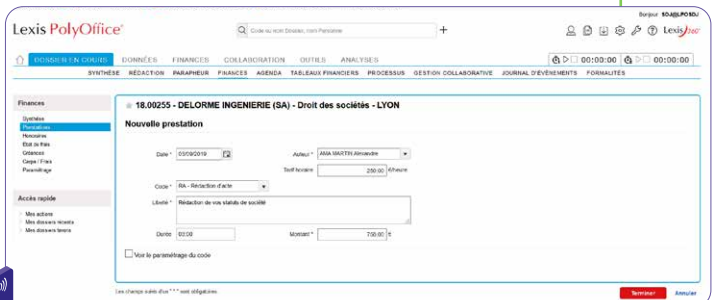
Bonjour SOA@LPOSDJ

Lexis PolyOffice®

Code ou nom Dossier, nom Personne

+

00:00:00 00:00:00

Lexis 360®

DOSSIER EN COURS DONNÉES FINANCES COLLABORATION OUTILS ANALYSES

SYNTHÈSE RÉDACTION PARAPHEUR FINANCES AGENDA TABLEAUX FINANCIERS PROCESSUS GESTION COLLABORATIVE JOURNAL D'ÉVÉNEMENTS FORMALITÉS

Finances

Synthèse
Prestations
Honoraires
Etat de frais
Créances
Carpa / Frais
Paramétrage

Accès rapide

Mes actions
Mes dossiers récents
Mes dossiers favoris

18.00255 - DELORME INGENIERIE (SA) - Droit des sociétés - LYON

Nouvelle prestation

Date * 03/09/2019

Auteur * AMA MARTIN Alexandre

Taux horaire 250,00 €/heure

Code * RA - Rédaction d'acte

Libellé * Rédaction de vos statuts de société

Durée 03:00

Montant * 750,00 €

Voir le paramétrage du code

Les champs suivis d'un " * " sont obligatoires

Terminer Annuler